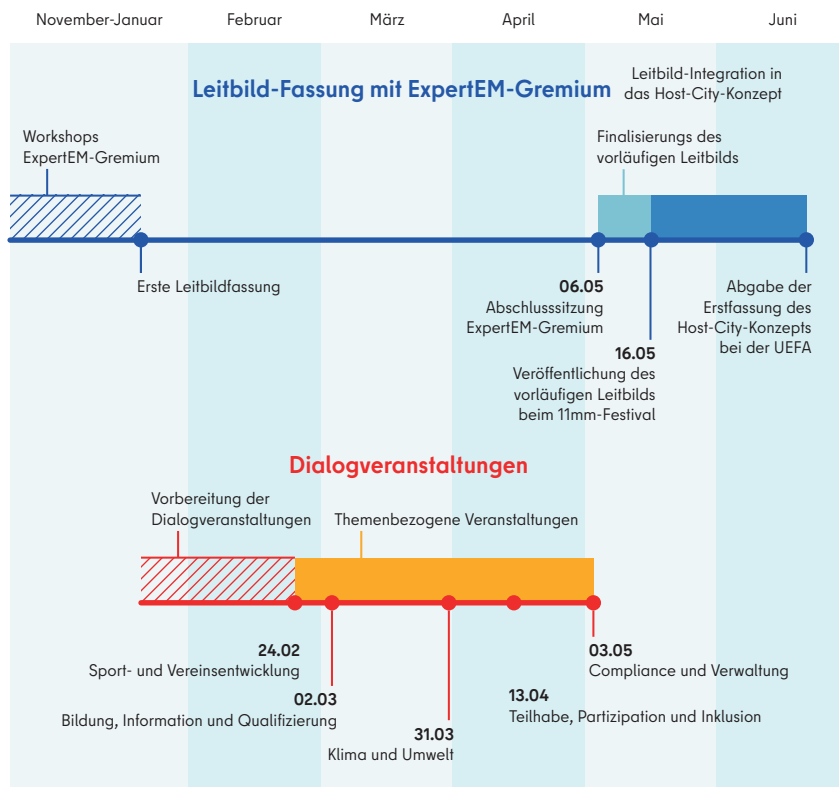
November-Januar

Februar

März

April

Mai

Juni

Leitbild-Fassung mit ExpertEM-Gremium

Leitbild-Integration in das Host-City-Konzept

Workshops ExpertEM-Gremium

Finalisierungs des vorläufigen Leitbilds

Erste Leitbildfassung

06.05
Abschlusssitzung ExpertEM-Gremium

16.05
Veröffentlichung des vorläufigen Leitbilds beim 11mm-Festival

Abgabe der Erstfassung des Host-City-Konzepts bei der UEFA

Dialogveranstaltungen

Vorbereitung der Dialogveranstaltungen

Themenbezogene Veranstaltungen

24.02
Sport- und Vereinsentwicklung

02.03
Bildung, Information und Qualifizierung

31.03
Klima und Umwelt

13.04
Teilhabe, Partizipation und Inklusion

03.05
Compliance und Verwaltung